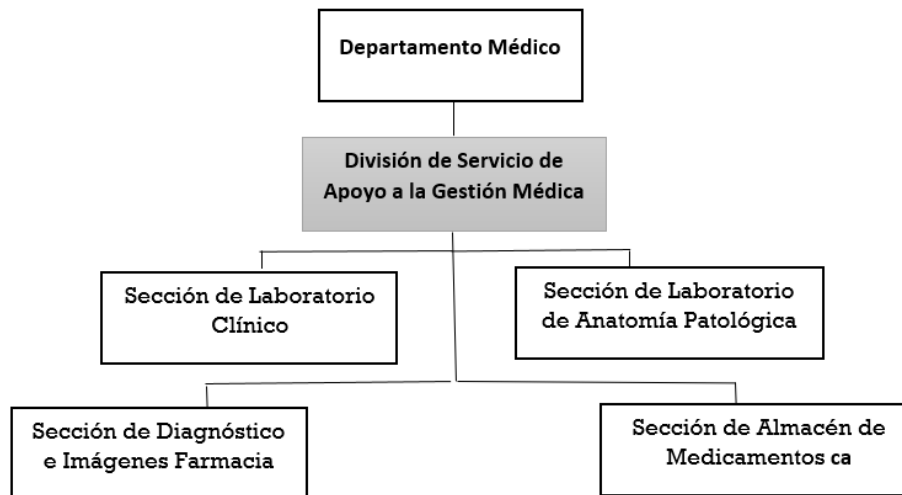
Departamento Médico

División de Servicio de Apoyo a la Gestión Médica

Sección de Laboratorio Clínico

Sección de Laboratorio de Anatomía Patológica

Sección de Diagnóstico e Imágenes Farmacia

Sección de Almacén de Medicamentos ca